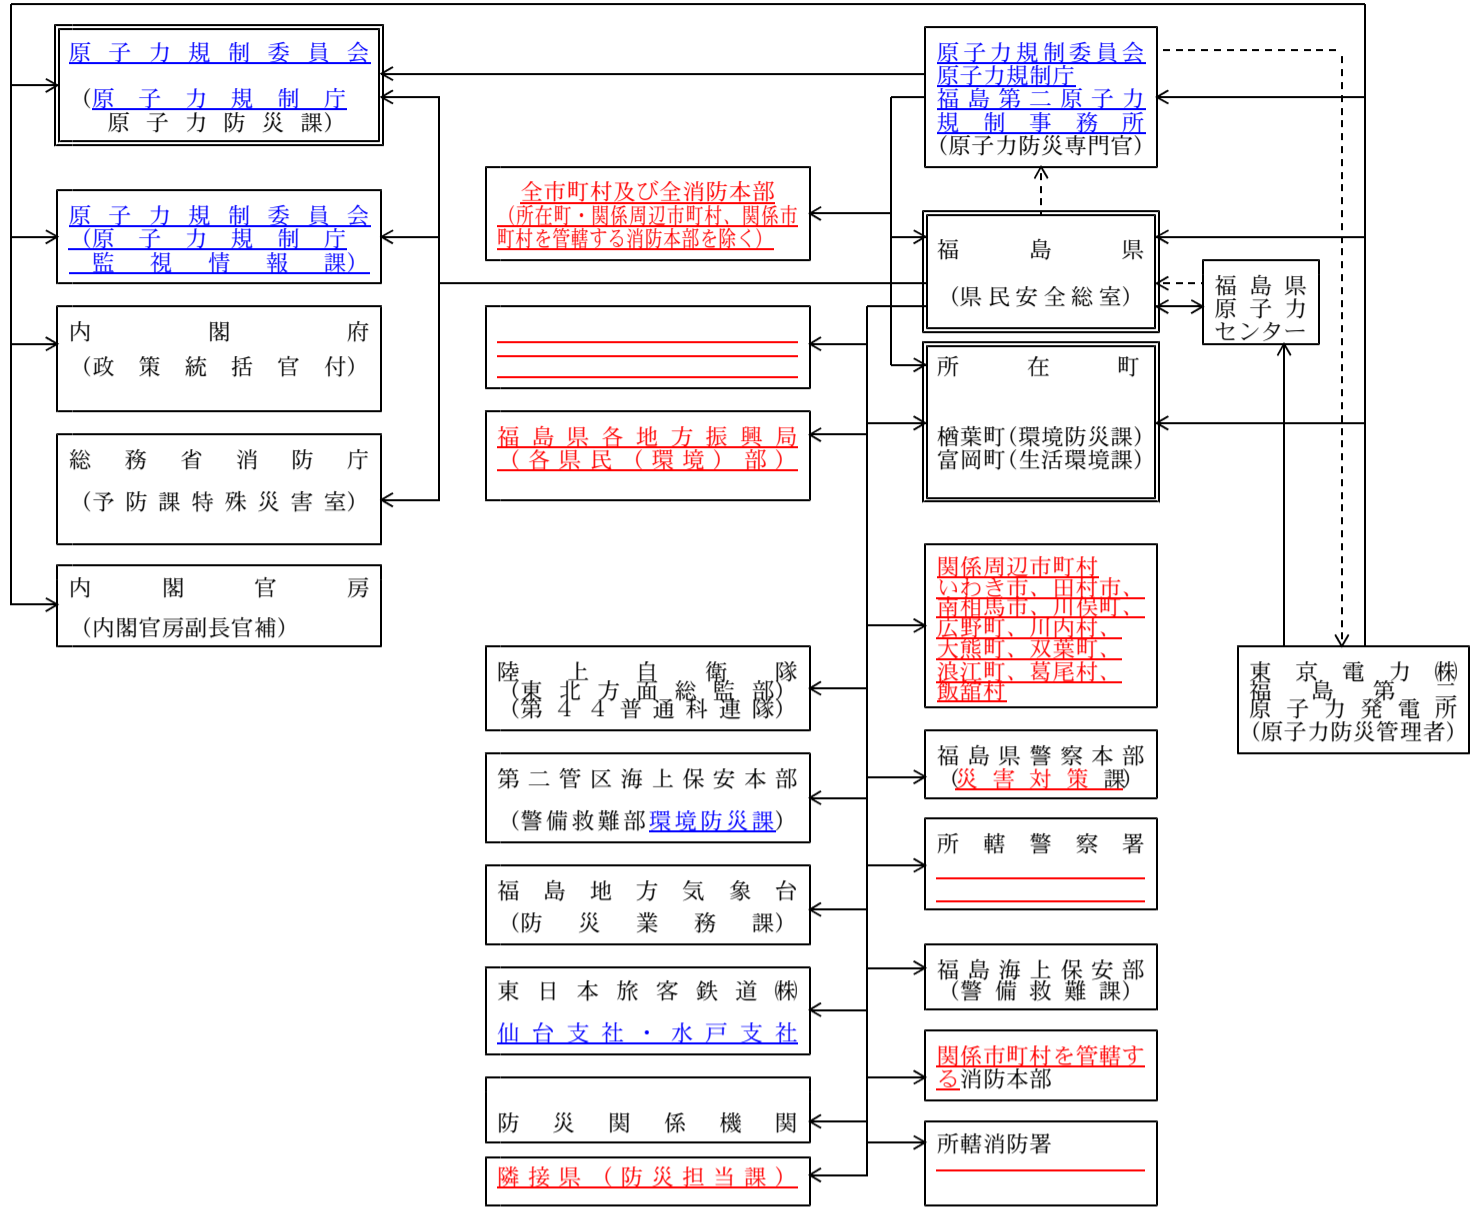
原子力規制委員会
（原子力規制庁
原子力防災課）

原子力規制委員会
（原子力規制庁
監視情報課）

内閣府
（政策統括官付）

総務省消防庁
（予防課特殊災害室）

内閣官房
（内閣官房副長官補）

全市町村及び全消防本部
（所在町・関係周辺市町村、関係市町村を管轄する消防本部を除く）

福島県各地方振興局
（各県民（環境）部）

陸上自衛隊
（東北方面総監部）
（第44普通科連隊）

第二管区海上保安本部
（警備救難部環境防災課）

福島地方気象台
（防災業務課）

東日本旅客鉄道㈱
仙台支社・水戸支社

防災関係機関

隣接県（防災担当課）

原子力規制委員会
原子力規制庁
福島第二原子力規制事務所
（原子力防災専門官）

福島県
（県民安全総室）

福島県原子力センター

所在町
楢葉町（環境防災課）
富岡町（生活環境課）

関係周辺市町村
いわき市、田村市、南相馬市、川俣町、広野町、川内村、大熊町、双葉町、浪江町、葛尾村、飯舘村

福島県警察本部
（災害対策課）

所轄警察署

福島海上保安部
（警備救難課）

関係市町村を管轄する消防本部

所轄消防署

東京電力㈱
福島第二原子力発電所
（原子力防災管理者）